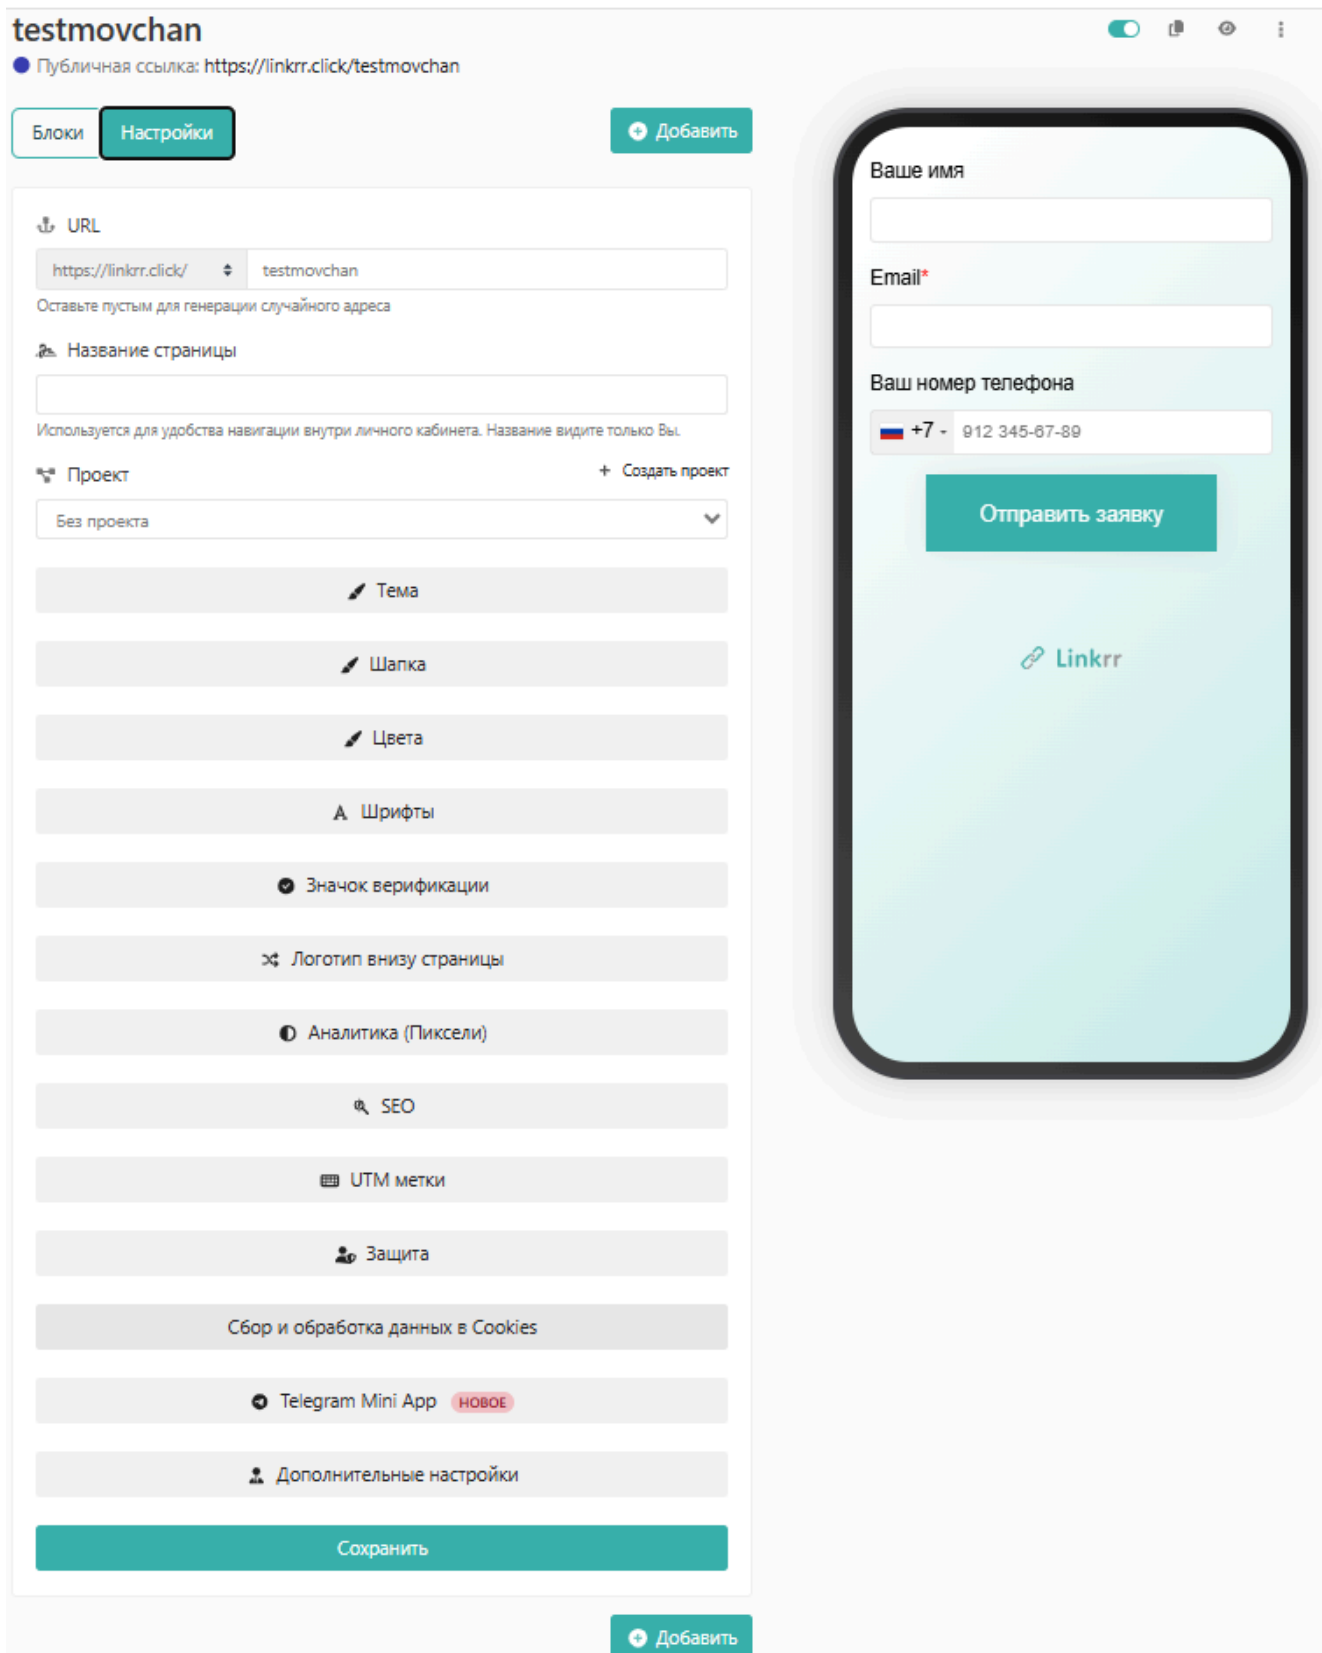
testmovchan
Публичная ссылка: https://linkrr.click/testmovchan

Блоки Настройки

Добавить

URL
https://linkrr.click/ testmovchan
Оставьте пустым для генерации случайного адреса

Название страницы

Используется для удобства навигации внутри личного кабинета. Название видите только Вы.

Проект
+ Создать проект
Без проекта

Тема
Шапка
Цвета
Шрифты
Значок верификации
Логотип внизу страницы
Аналитика (Пиксели)
SEO
UTM метки
Защита
Сбор и обработка данных в Cookies
Telegram Mini App НОВОЕ
Дополнительные настройки
Сохранить

Добавить

Ваше имя
Email*
Ваш номер телефона
+7 912 345-67-89
Отправить заявку
Linkrr